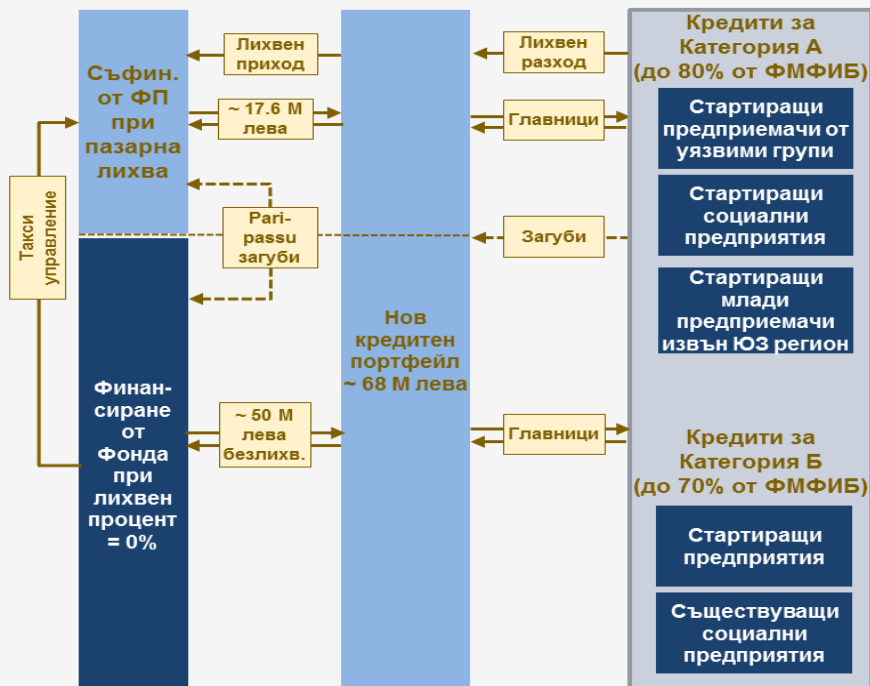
Съфин. от ФП при пазарна лихва

Такси управление

Финансиране от Фонда при лихвен процент = 0%

Лихвен приход

~ 17.6 М лева

Pari-passu загуби

~ 50 М лева безлихв.

Нов кредитен портфейл ~ 68 М лева

Лихвен разход

Главници

Загуби

Главници

Кредити за Категория А (до 80% от ФМФИБ)

Стартиращи предприемачи от уязвими групи

Стартиращи социални предприятия

Стартиращи млади предприемачи извън ЮЗ регион

Кредити за Категория Б (до 70% от ФМФИБ)

Стартиращи предприятия

Съществуващи социални предприятия